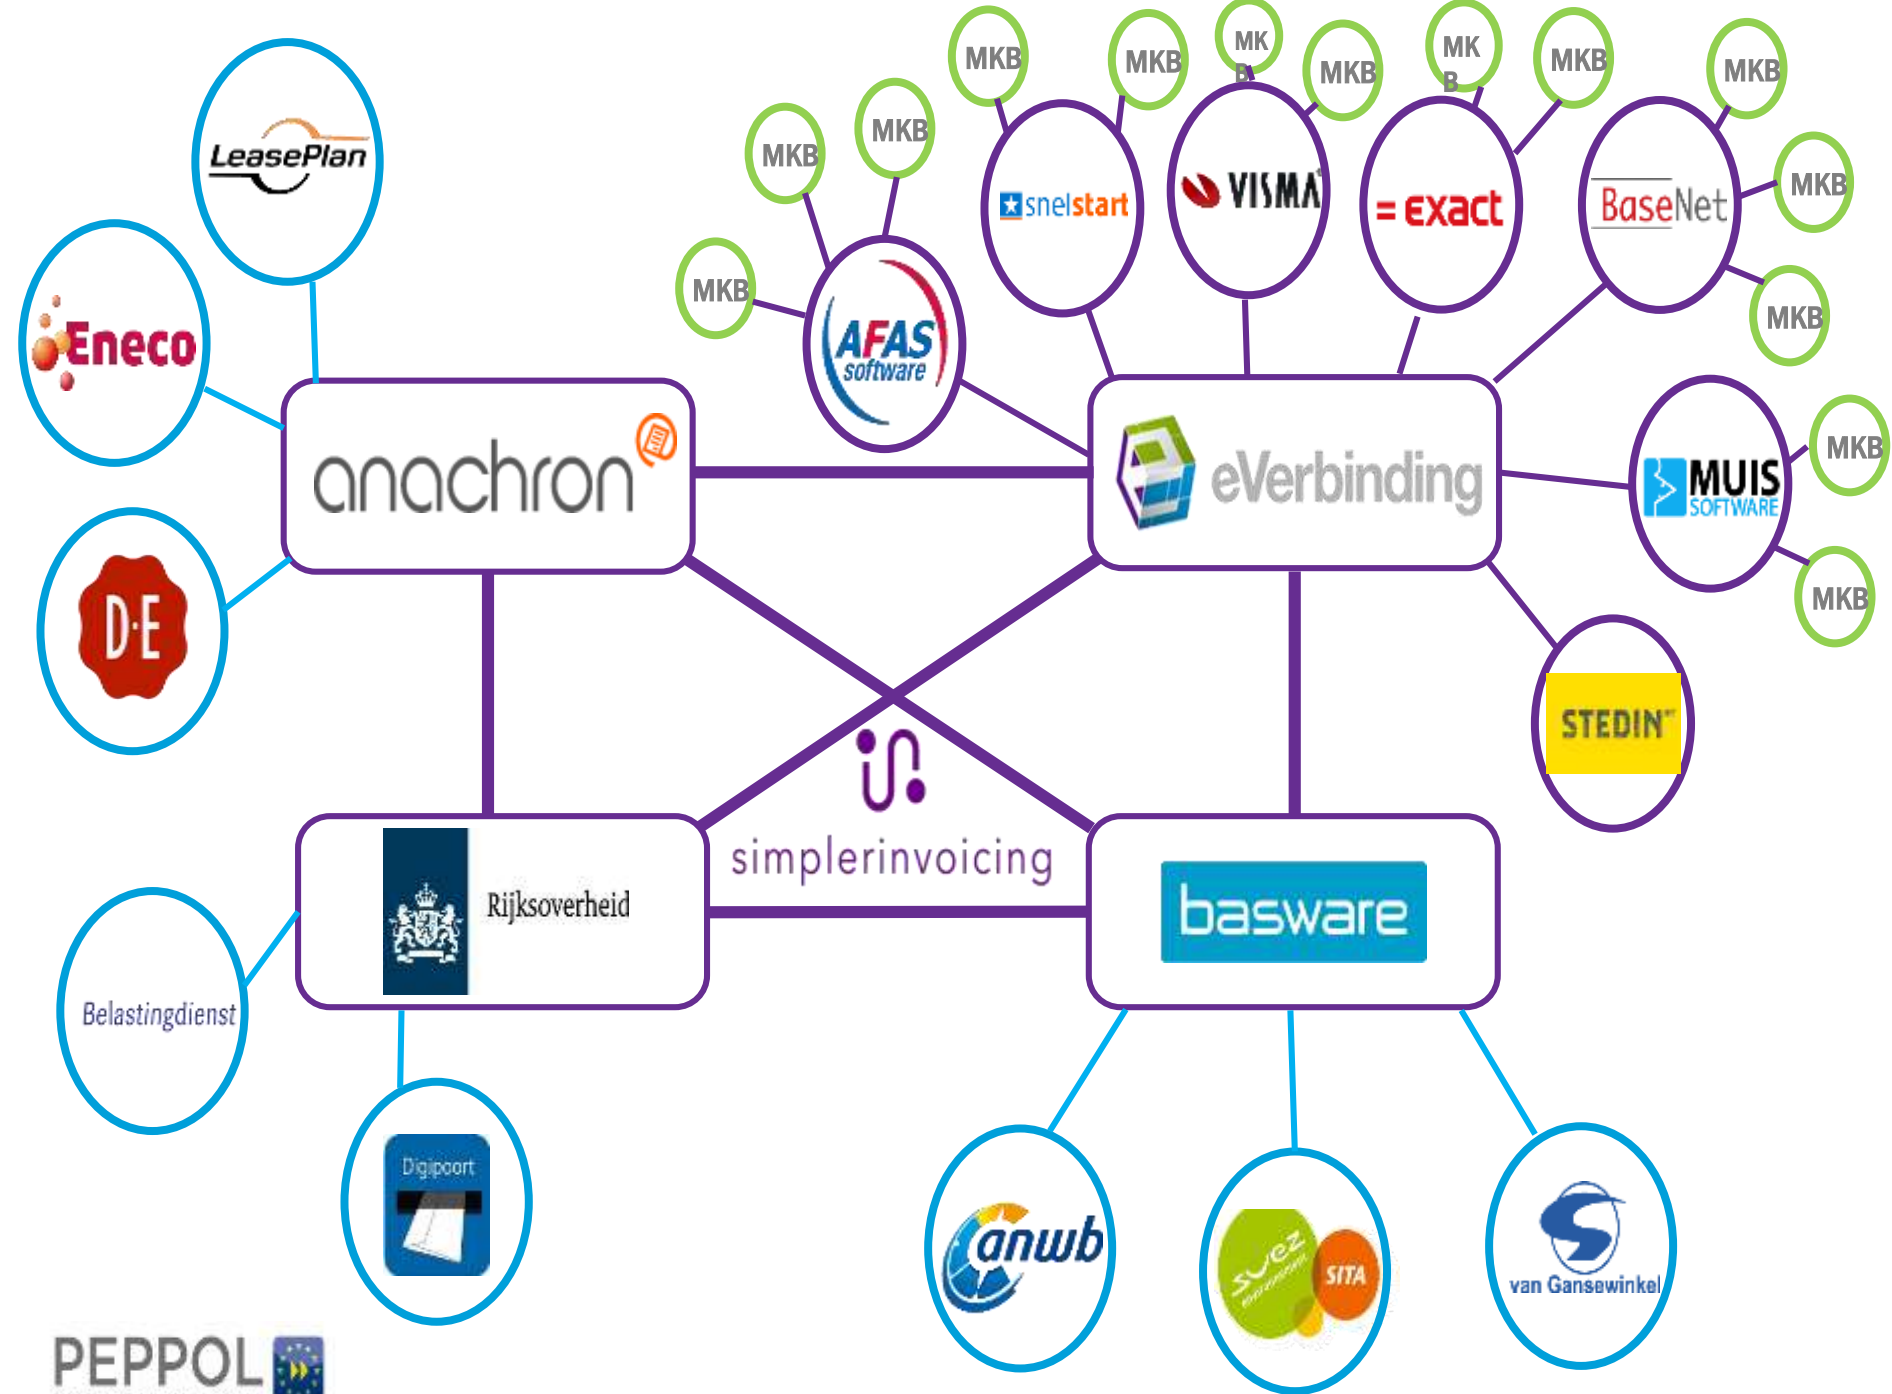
MKB MKB MK B MKB MK B MKB MKB

MKB MKB

snelstart VISMA =exact BaseNet MKB

MKB AFAS software MKB

LeasePlan

Eneco anachron eVerbinding MUIS SOFTWARE MKB

D·E MKB

STEDIN

simplerinvoicing

Rijksoverheid basware

Belastingdienst

Digipoort

anwb suez SITA van Gansewinkel

PEPPOL